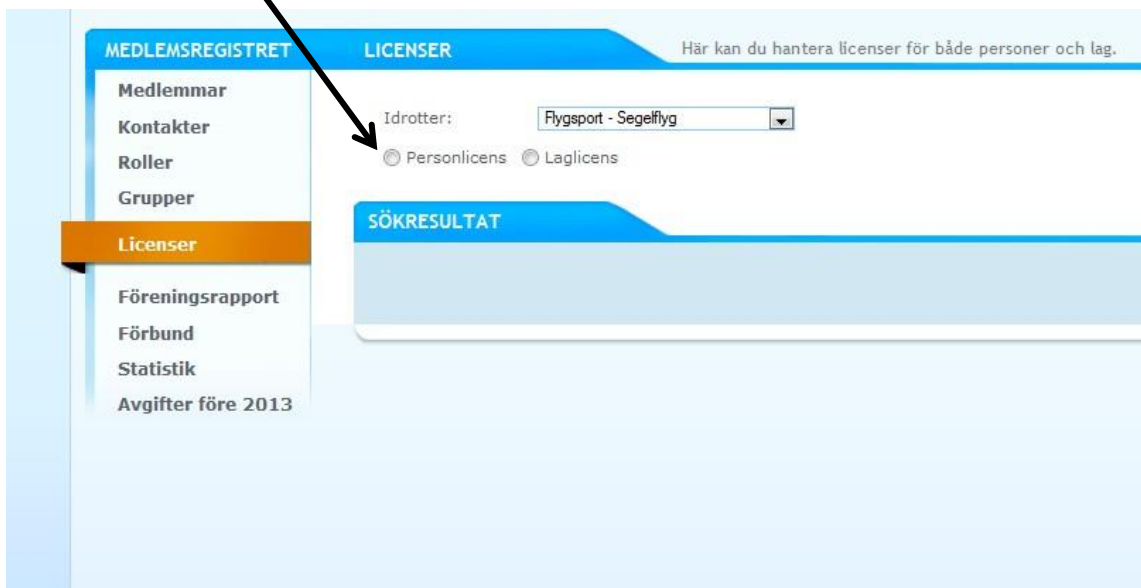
MEDLEMSREGISTRET

Medlemmar
Kontakter
Roller
Grupper
Licenser
Föreningsrapport
Förbund
Statistik
Avgifter före 2013

LICENSER

Här kan du hantera licenser för både personer och lag.

Idrotter: Flygsport - Segelflyg

Personlicens Laglicens

SÖKRESULTAT